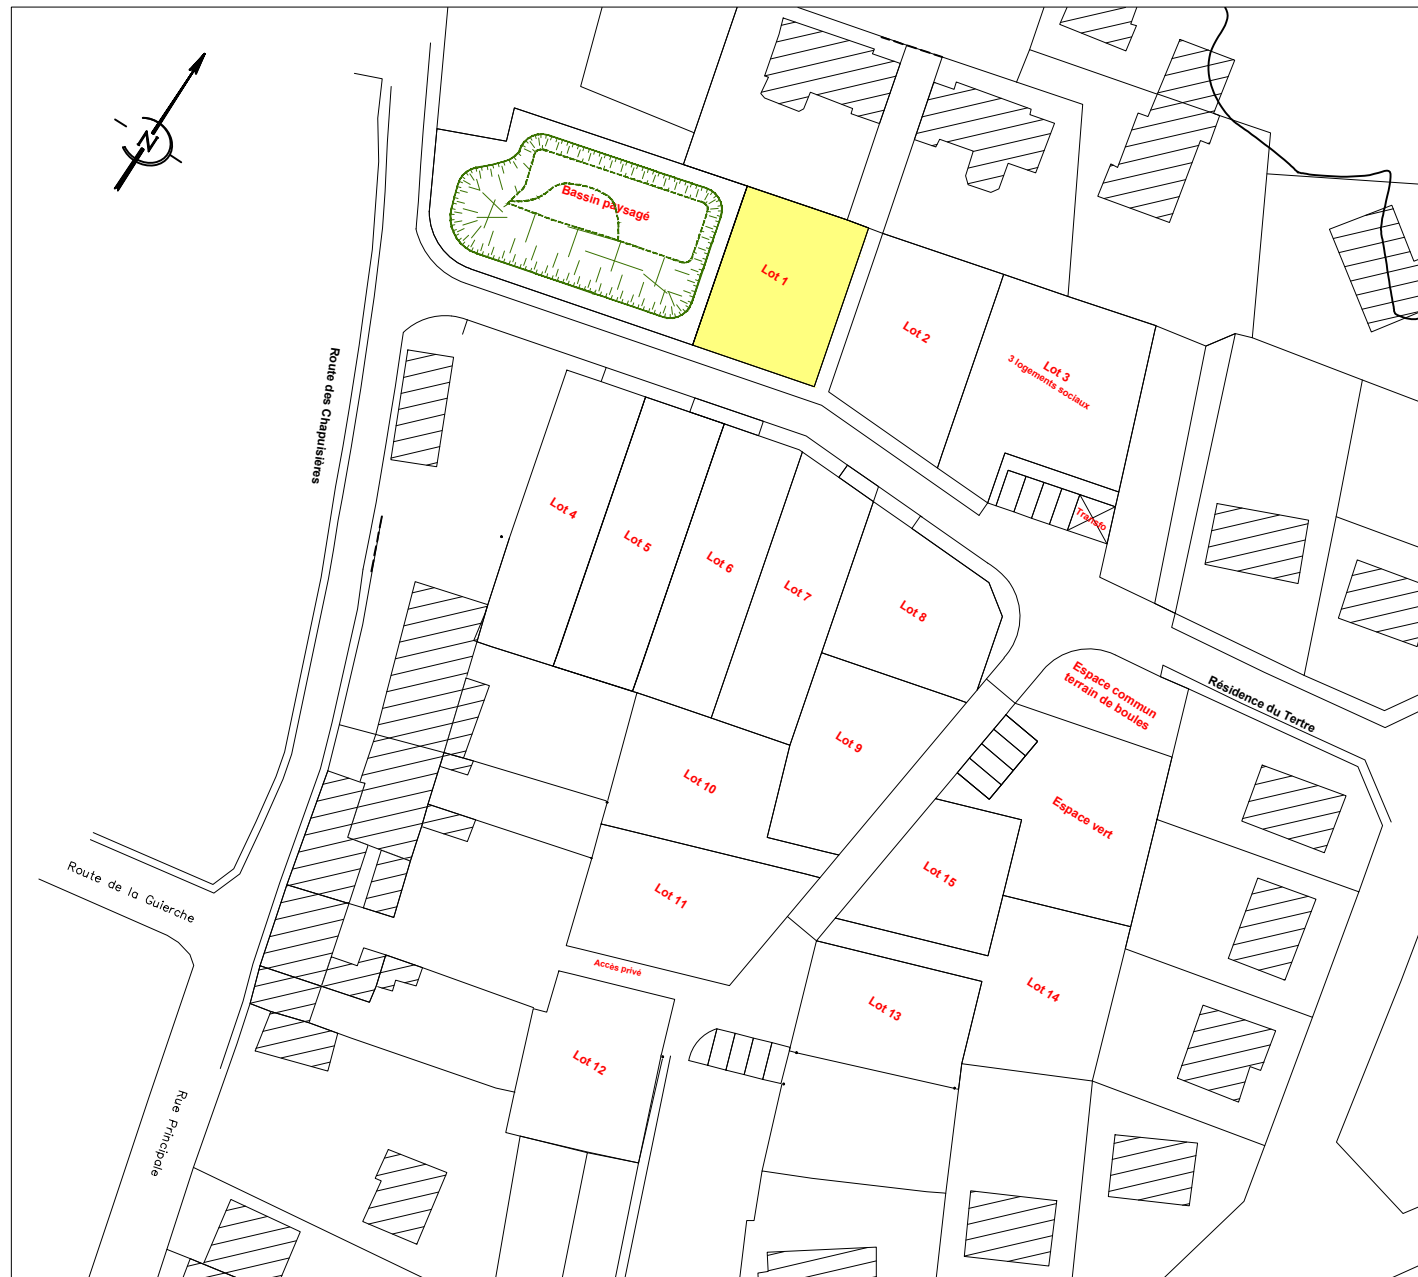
N

Bassin paysagé

Lot 1

Lot 2

Lot 3
3 logements sociaux

Route des Chapuisières

Lot 4

Lot 5

Lot 6

Lot 7

Lot 8

Transfo

Espace commun terrain de boules

Résidence du Tertre

Lot 9

Lot 10

Espace vert

Lot 15

Route de la Guierche

Lot 11

Accès privé

Lot 14

Lot 13

Lot 12

Rue Principale